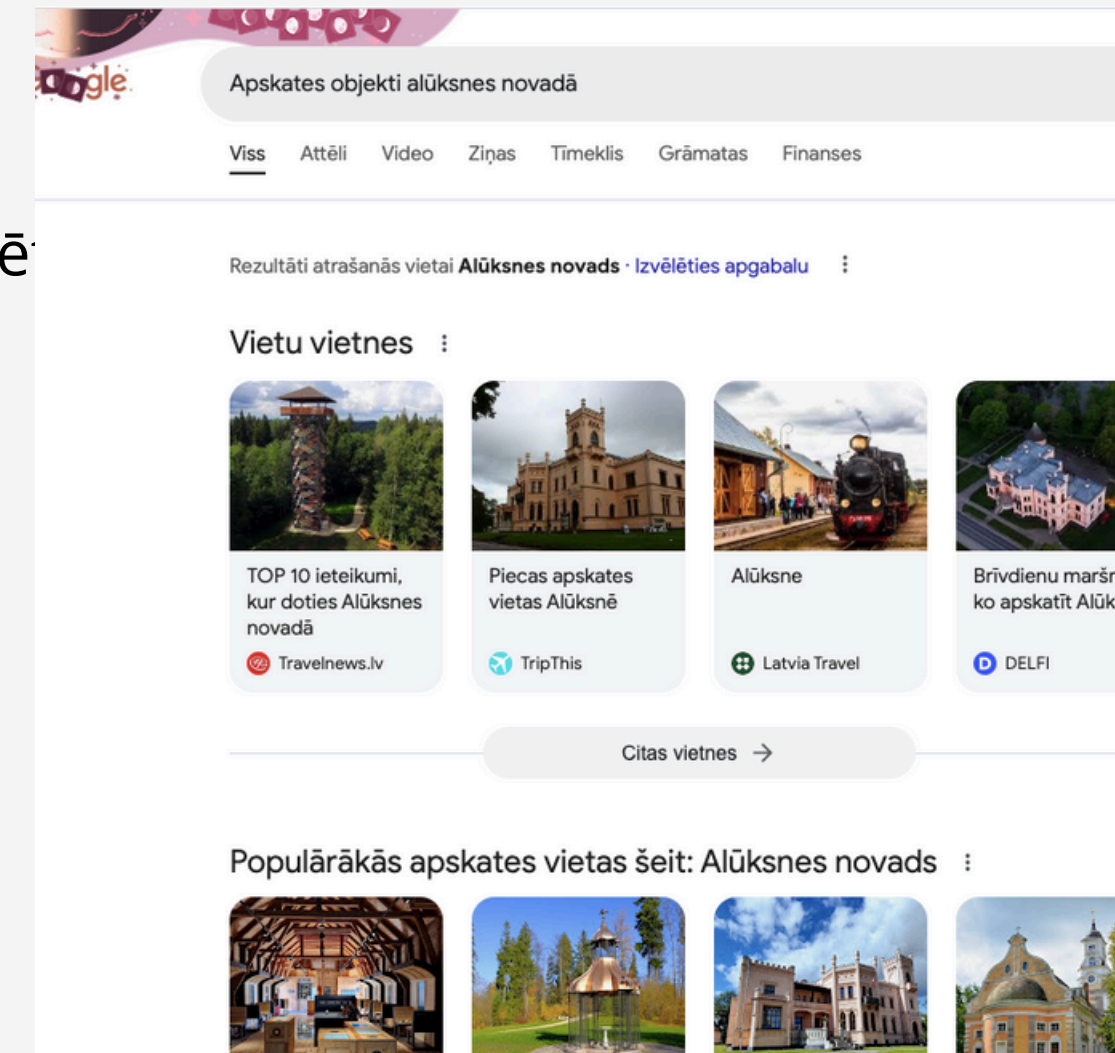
ē

Google

Apskates objekti alūksnes novadā

Viss Attēli Video Ziņas Tīmeklis Grāmatas Finanses

Rezultāti atrašanās vietai **Alūksnes novads** · Izvēlēties apgabalu

Vietu vietnes

TOP 10 ieteikumi, kur doties Alūksnes novadā
Travelnews.lv

Piecas apskates vietas Alūksnē
TripThis

Alūksne
Latvia Travel

Brīvdienu maršr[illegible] ko apskatīt Alūk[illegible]
DELFI

Citas vietnes →

Populārākās apskates vietas šeit: Alūksnes novads